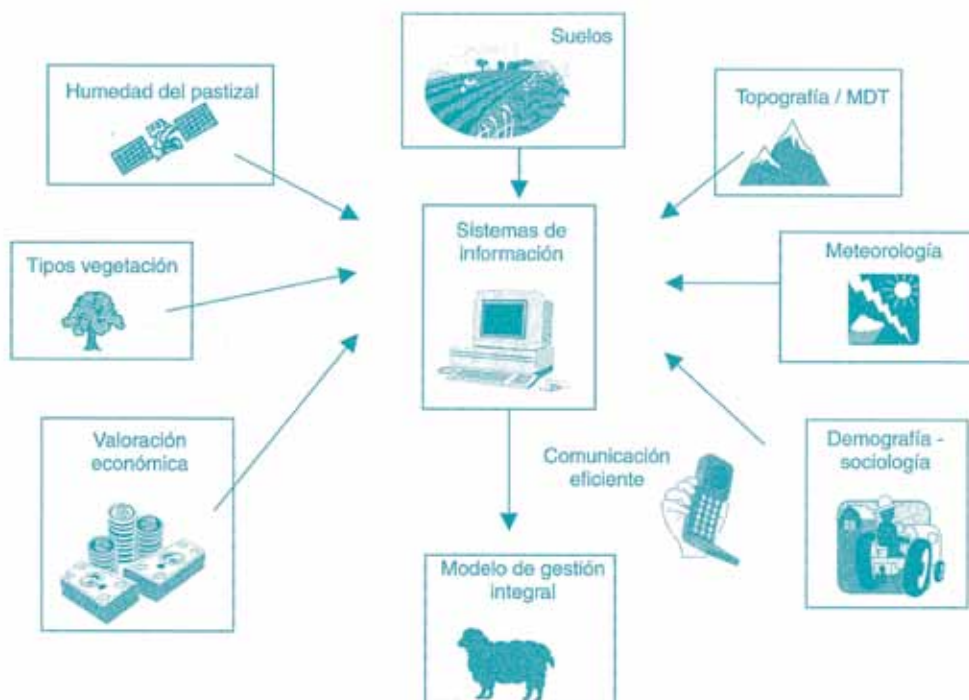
Suelos

Humedad del pastizal

Topografía / MDT

Sistemas de información

Tipos vegetación

Meteorología

Valoración económica

Comunicación eficiente

Demografía - sociología

Modelo de gestión integral